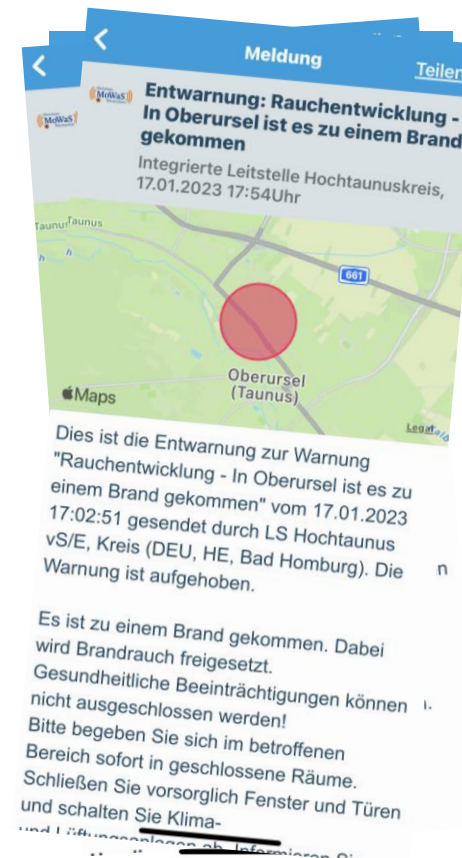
Meldung

Teilen

MoWaS

Entwarnung: Rauchentwicklung - In Oberursel ist es zu einem Brand gekommen

Integrierte Leitstelle Hochtaunuskreis, 17.01.2023 17:54Uhr

Taunus

661

Oberursel (Taunus)

Maps

Legal

Dies ist die Entwarnung zur Warnung "Rauchentwicklung - In Oberursel ist es zu einem Brand gekommen" vom 17.01.2023 17:02:51 gesendet durch LS Hochtaunus vS/E, Kreis (DEU, HE, Bad Homburg). Die Warnung ist aufgehoben.

Es ist zu einem Brand gekommen. Dabei wird Brandrauch freigesetzt. Gesundheitliche Beeinträchtigungen können nicht ausgeschlossen werden! Bitte begeben Sie sich im betroffenen Bereich sofort in geschlossene Räume. Schließen Sie vorsorglich Fenster und Türen und schalten Sie Klima- und Lüftungsanlagen ab. Informieren Sie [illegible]